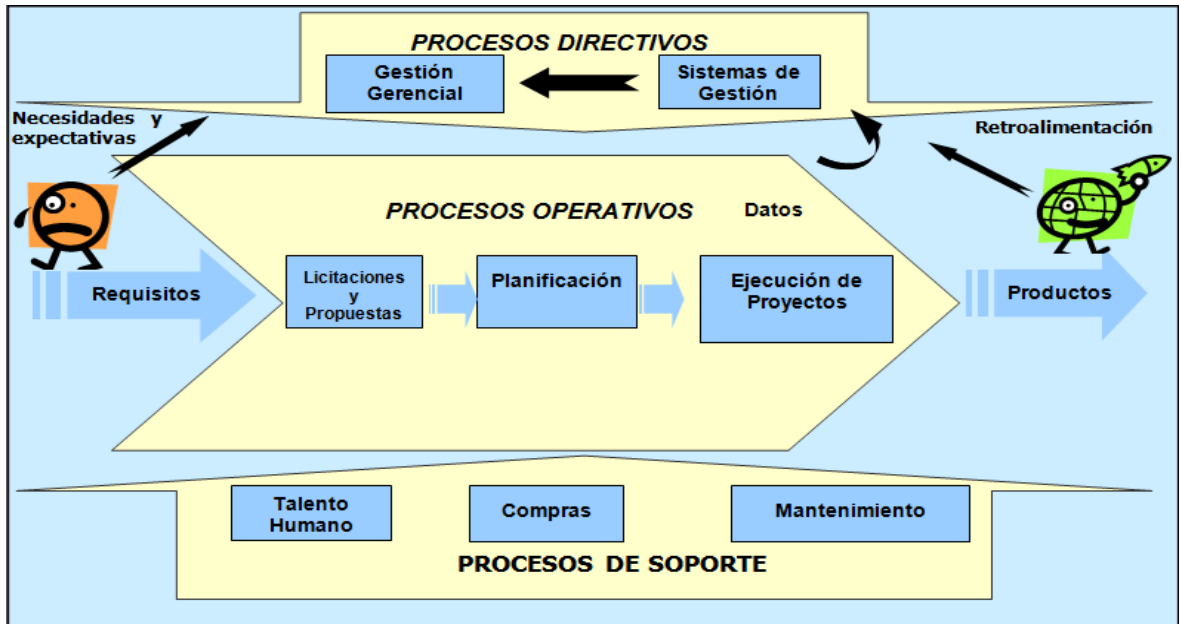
PROCESOS DIRECTIVOS

Gestión Gerencial

Sistemas de Gestión

Necesidades y expectativas

Retroalimentación

PROCESOS OPERATIVOS

Datos

Requisitos

Licitaciones y Propuestas

Planificación

Ejecución de Proyectos

Productos

Talento Humano

Compras

Mantenimiento

PROCESOS DE SOPORTE